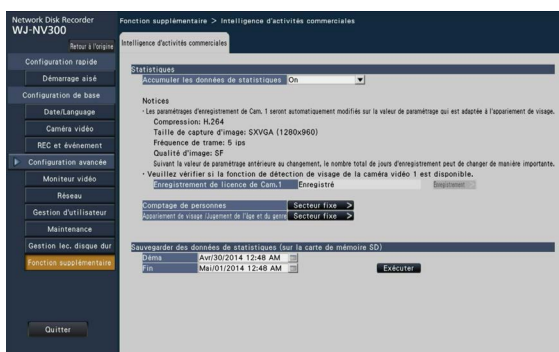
Network Disk Recorder
WJ-NV300

Retour à l'origine

Configuration rapide
Démarrage aisé
Configuration de base
Date/Language
Caméra vidéo
REC et événement
Configuration avancée
Moniteur vidéo
Réseau
Gestion d'utilisateur
Maintenance
Gestion lec. disque dur
Fonction supplémentaire

Quitter

Fonction supplémentaire > Intelligence d'activités commerciales

Intelligence d'activités commerciales

Statistiques
Accumuler les données de statistiques On

Notices
· Les paramétrages d'enregistrement de Cam. 1 seront automatiquement modifiés sur la valeur de paramétrage qui est adaptée à l'appariement de visage.
Compression: H.264
Taille de capture d'image: SXVGA (1280x960)
Fréquence de trame: 5 ips
Qualité d'image: SF
Suivant la valeur de paramétrage antérieure au changement, le nombre total de jours d'enregistrement peut de changer de manière importante.
· Veuillez vérifier si la fonction de détection de visage de la caméra vidéo 1 est disponible.
Enregistrement de licence de Cam.1 Enregistré Enregistrement

Comptage de personnes Secteur fixe >
Appariement de visage (Jugement de l'âge et du genre) Secteur fixe >

Sauvegarder des données de statistiques (sur la carte de mémoire SD)
Déma Avr/30/2014 12:48 AM
Fin Mai/01/2014 12:48 AM
Exécuter